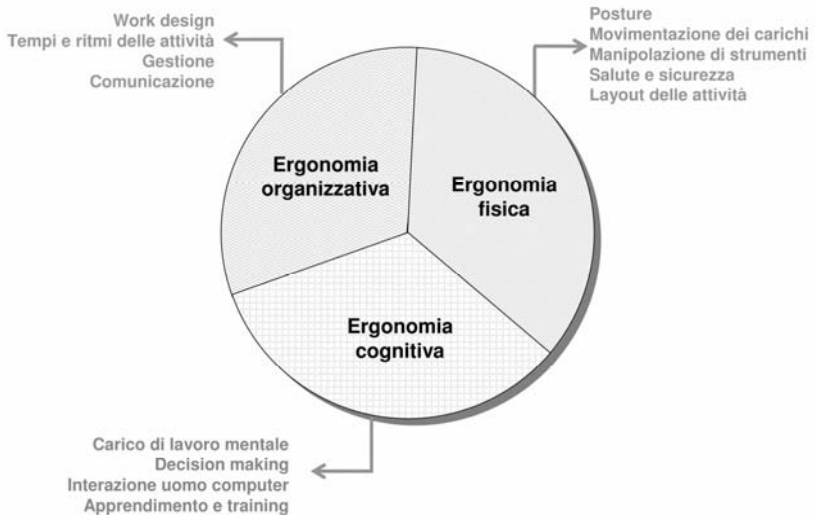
Work design
Tempi e ritmi delle attività
Gestione
Comunicazione

Posture
Movimentazione dei carichi
Manipolazione di strumenti
Salute e sicurezza
Layout delle attività

Ergonomia organizzativa

Ergonomia fisica

Ergonomia cognitiva

Carico di lavoro mentale
Decision making
Interazione uomo computer
Apprendimento e training